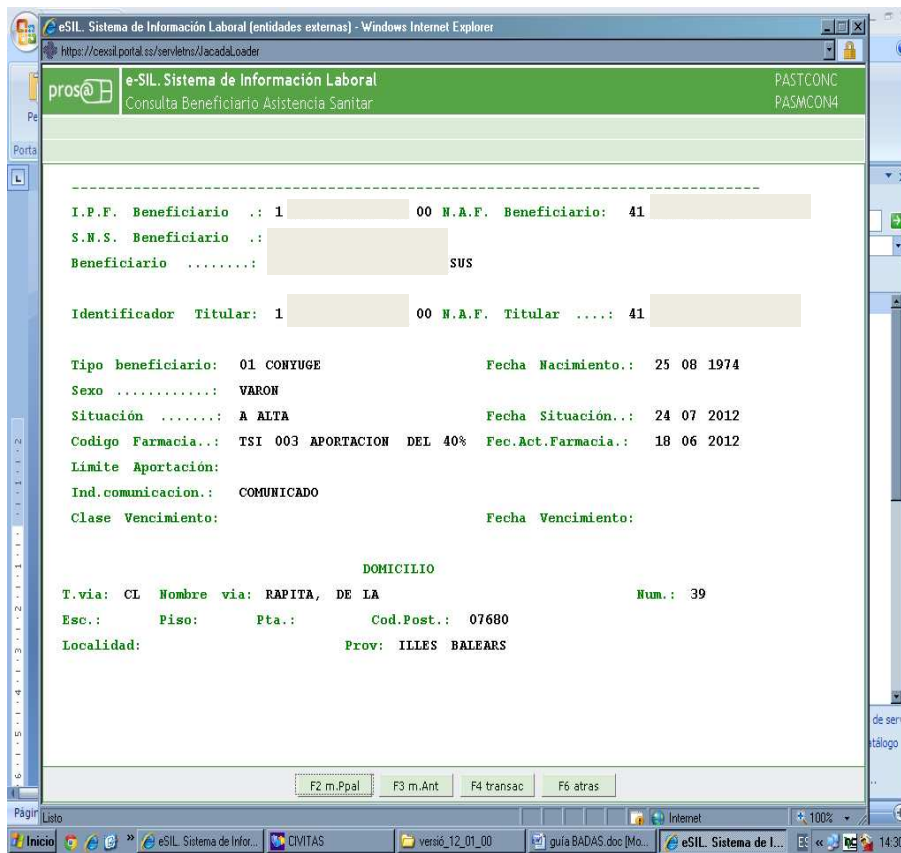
eSIL. Sistema de Información Laboral (entidades externas) - Windows Internet Explorer
https://cexsil.portal.ss/servletns/JacadaLoader

pros@ e-SIL. Sistema de Información Laboral
Consulta Beneficiario Asistencia Sanitar
PASTCONC
PASMCON4

-----------------------------------------------------------------------------

I.P.F. Beneficiario .: 1 00 N.A.F. Beneficiario: 41
S.N.S. Beneficiario .:
Beneficiario ........: SUS

Identificador Titular: 1 00 N.A.F. Titular ....: 41

Tipo beneficiario: 01 CONYUGE Fecha Nacimiento.: 25 08 1974
Sexo ............: VARON
Situación .......: A ALTA Fecha Situación..: 24 07 2012
Codigo Farmacia..: TSI 003 APORTACION DEL 40% Fec.Act.Farmacia.: 18 06 2012
Limite Aportación:
Ind.comunicacion.: COMUNICADO
Clase Vencimiento: Fecha Vencimiento:

DOMICILIO
T.via: CL Nombre via: RAPITA, DE LA Num.: 39
Esc.: Piso: Pta.: Cod.Post.: 07680
Localidad: Prov: ILLES BALEARS

F2 m.Ppal F3 m.Ant F4 transac F6 atras

Listo Internet 100%

Inicio eSIL. Sistema de Infor... CIVITAS versió_12_01_00 guía BADAS.doc [Mo... eSIL. Sistema de I... 14:30

Pe
Porta
Págir
de serv
tálogo